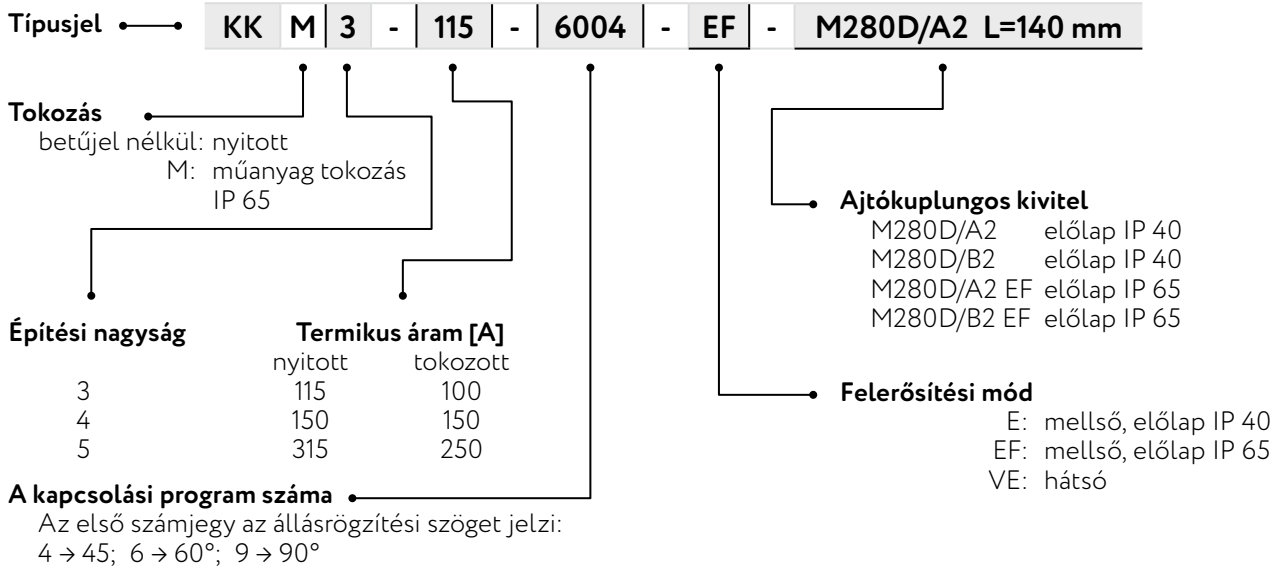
Típusjel KK M 3 - 115 - 6004 - EF - M280D/A2 L=140 mm

Tokozás
betűjel nélkül: nyitott
M: műanyag tokozás IP 65

Építési nagyság

| Építési nagyság | Termikus áram [A] nyitott | tokozott |
|---|---|---|
| 3 | 115 | 100 |
| 4 | 150 | 150 |
| 5 | 315 | 250 |

A kapcsolási program száma
Az első számjegy az állásrögzítési szöget jelzi:
4 → 45; 6 → 60°; 9 → 90°

Ajtókuplungos kivitel
M280D/A2 előlap IP 40
M280D/B2 előlap IP 40
M280D/A2 EF előlap IP 65
M280D/B2 EF előlap IP 65

Felerősítési mód
E: mellső, előlap IP 40
EF: mellső, előlap IP 65
VE: hátsó